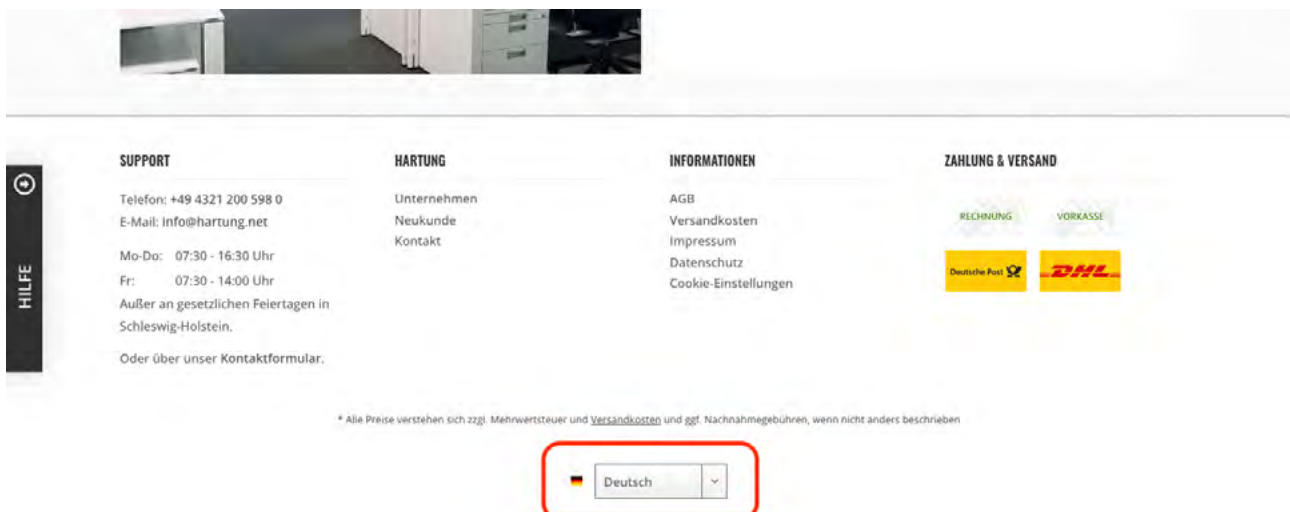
HILFE

SUPPORT

Telefon: +49 4321 200 598 0
E-Mail: info@hartung.net

Mo-Do: 07:30 - 16:30 Uhr
Fr: 07:30 - 14:00 Uhr
Außer an gesetzlichen Feiertagen in Schleswig-Holstein.

Oder über unser Kontaktformular.

HARTUNG

Unternehmen
Neukunde
Kontakt

INFORMATIONEN

AGB
Versandkosten
Impressum
Datenschutz
Cookie-Einstellungen

ZAHLUNG & VERSAND

RECHNUNG
VORKASSE
Deutsche Post
DHL

* Alle Preise verstehen sich zzgl. Mehrwertsteuer und Versandkosten und ggf. Nachnahmegebühren, wenn nicht anders beschrieben

Deutsch